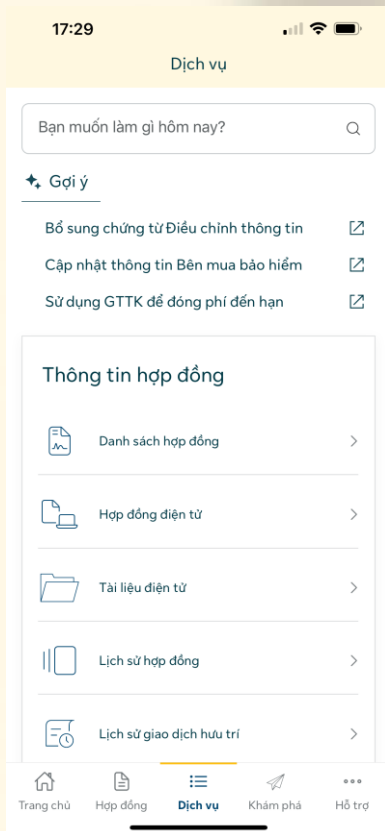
17:29

Dịch vụ

Bạn muốn làm gì hôm nay?

Gợi ý

Bổ sung chứng từ Điều chỉnh thông tin

Cập nhật thông tin Bên mua bảo hiểm

Sử dụng GTTK để đóng phí đến hạn

Thông tin hợp đồng

Danh sách hợp đồng

Hợp đồng điện tử

Tài liệu điện tử

Lịch sử hợp đồng

Lịch sử giao dịch hưu trí

Trang chủ
Hợp đồng
Dịch vụ
Khám phá
Hỗ trợ